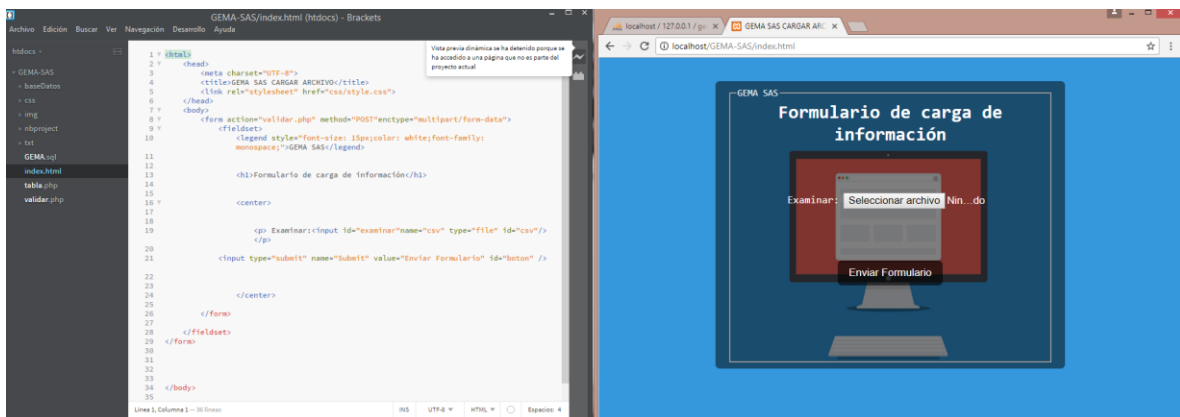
GEMA-SAS/index.html (htdocs) - Brackets

Archivo Edición Buscar Ver Navegación Desarrollo Ayuda

htdocs

GEMA-SAS
baseDatos
css
img
nbproject
txt
GEMA.sql
index.html
tabla.php
validar.php

1 <html>
2 <head>
3 <meta charset="UTF-8">
4 <title>GEMA SAS CARGAR ARCHIVO</title>
5 <link rel="stylesheet" href="css/style.css">
6 </head>
7 <body>
8 <form action="validar.php" method="POST"enctype="multipart/form-data">
9 <fieldset>
10 <legend style="font-size: 15px;color: white;font-family: monospace;">GEMA SAS</legend>
11
12
13 <h1>Formulario de carga de información</h1>
14
15
16 <center>
17
18
19 <p> Examinar:<input id="examinar"name="csv" type="file" id="csv"/></p>
20
21 <input type="submit" name="Submit" value="Enviar Formulario" id="boton" />
22
23
24 </center>
25
26 </form>
27
28 </fieldset>
29 </form>
30
31
32
33
34 </body>
35

Vista previa dinámica se ha detenido porque se ha accedido a una página que no es parte del proyecto actual

Línea 1, Columna 1 — 36 líneas INS UTF-8 HTML Espacios: 4

localhost / 127.0.0.1 / gu ×
GEMA SAS CARGAR ARC ×

localhost/GEMA-SAS/index.html

GEMA SAS
Formulario de carga de información

Examinar: Seleccionar archivo Nin...do

Enviar Formulario